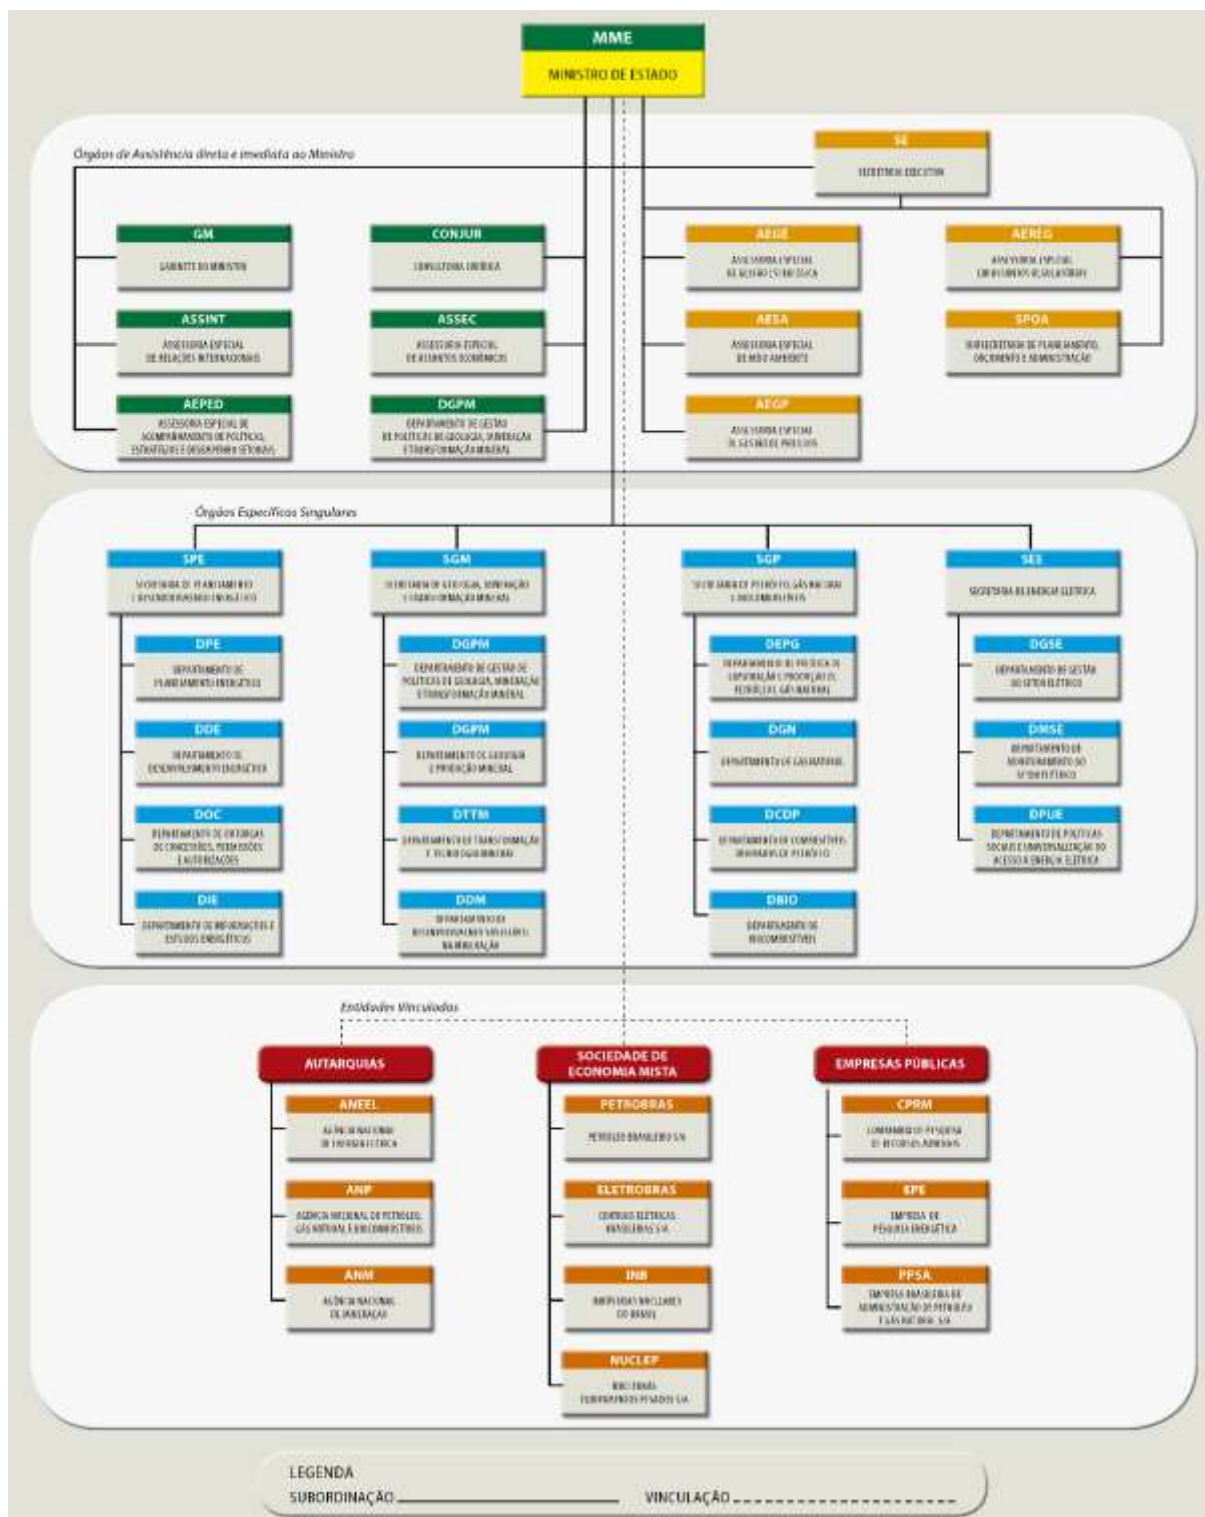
MME
MINISTRO DE ESTADO

Órgãos de Assistência direta e imediata ao Ministro

SE
SECRETARIA EXECUTIVA

GM
GABINETE DO MINISTRO

CONJUR
CONSULTORIA JURÍDICA

AEGE
ASSESSORIA ESPECIAL DE GESTÃO ESTRATÉGICA

AEREG
ASSESSORIA ESPECIAL DE ASSUNTOS REGULATÓRIOS

ASSINT
ASSESSORIA ESPECIAL DE RELAÇÕES INTERNACIONAIS

ASSEC
ASSESSORIA ESPECIAL DE ASSUNTOS ECONÔMICOS

AESA
ASSESSORIA ESPECIAL DE MEIO AMBIENTE

SPOA
SUBSECRETARIA DE PLANEJAMENTO, ORÇAMENTO E ADMINISTRAÇÃO

AEPED
ASSESSORIA ESPECIAL DE ACOMPANHAMENTO DE POLÍTICAS, ESTRATÉGIAS E DESEMPENHO SETORIAIS

DGPM
DEPARTAMENTO DE GESTÃO DE POLÍTICAS DE GEOLOGIA, MINERAÇÃO E TRANSFORMAÇÃO MINERAL

AEGP
ASSESSORIA ESPECIAL DE GESTÃO DE PROJETOS

Órgãos Específicos Singulares

SPE
SECRETARIA DE PLANEJAMENTO E DESENVOLVIMENTO ENERGÉTICO

SGM
SECRETARIA DE GEOLOGIA, MINERAÇÃO E TRANSFORMAÇÃO MINERAL

SGP
SECRETARIA DE PETRÓLEO, GÁS NATURAL E BIOCOMBUSTÍVEIS

SEE
SECRETARIA DE ENERGIA ELÉTRICA

DPE
DEPARTAMENTO DE PLANEJAMENTO ENERGÉTICO

DGPM
DEPARTAMENTO DE GESTÃO DE POLÍTICAS DE GEOLOGIA, MINERAÇÃO E TRANSFORMAÇÃO MINERAL

DEPG
DEPARTAMENTO DE POLÍTICA DE EXPLORAÇÃO E PRODUÇÃO DE PETRÓLEO E GÁS NATURAL

DGSE
DEPARTAMENTO DE GESTÃO DO SETOR ELÉTRICO

DDE
DEPARTAMENTO DE DESENVOLVIMENTO ENERGÉTICO

DGPM
DEPARTAMENTO DE GEOLOGIA E PRODUÇÃO MINERAL

DGN
DEPARTAMENTO DE GÁS NATURAL

DMSE
DEPARTAMENTO DE MONITORAMENTO DO SETOR ELÉTRICO

DOC
DEPARTAMENTO DE OUTORGAS DE CONCESSÕES, PERMISSÕES E AUTORIZAÇÕES

DTTM
DEPARTAMENTO DE TRANSFORMAÇÃO E TECNOLOGIA MINERAL

DCDP
DEPARTAMENTO DE COMBUSTÍVEIS DERIVADOS DE PETRÓLEO

DPUE
DEPARTAMENTO DE POLÍTICAS SOCIAIS E UNIVERSALIZAÇÃO DO ACESSO À ENERGIA ELÉTRICA

DIE
DEPARTAMENTO DE INFORMAÇÕES E ESTUDOS ENERGÉTICOS

DDM
DEPARTAMENTO DE DESENVOLVIMENTO SUSTENTÁVEL NA MINERAÇÃO

DBIO
DEPARTAMENTO DE BIOCOMBUSTÍVEIS

Entidades Vinculadas

AUTARQUIAS

SOCIEDADE DE ECONOMIA MISTA

EMPRESAS PÚBLICAS

ANEEL
AGÊNCIA NACIONAL DE ENERGIA ELÉTRICA

PETROBRAS
PETRÓLEO BRASILEIRO S/A

CPRM
COMPANHIA DE PESQUISA DE RECURSOS MINERAIS

ANP
AGÊNCIA NACIONAL DE PETRÓLEO, GÁS NATURAL E BIOCOMBUSTÍVEIS

ELETROBRAS
CENTRAIS ELÉTRICAS BRASILEIRAS S/A

EPE
EMPRESA DE PESQUISA ENERGÉTICA

ANM
AGÊNCIA NACIONAL DE MINERAÇÃO

INB
INDÚSTRIAS NUCLEARES DO BRASIL

PPSA
EMPRESA BRASILEIRA DE ADMINISTRAÇÃO DE PETRÓLEO E GÁS NATURAL S/A

NUCLEP
NUCLEBRÁS EQUIPAMENTOS PESADOS S/A

LEGENDA
SUBORDINAÇÃO
VINCULAÇÃO